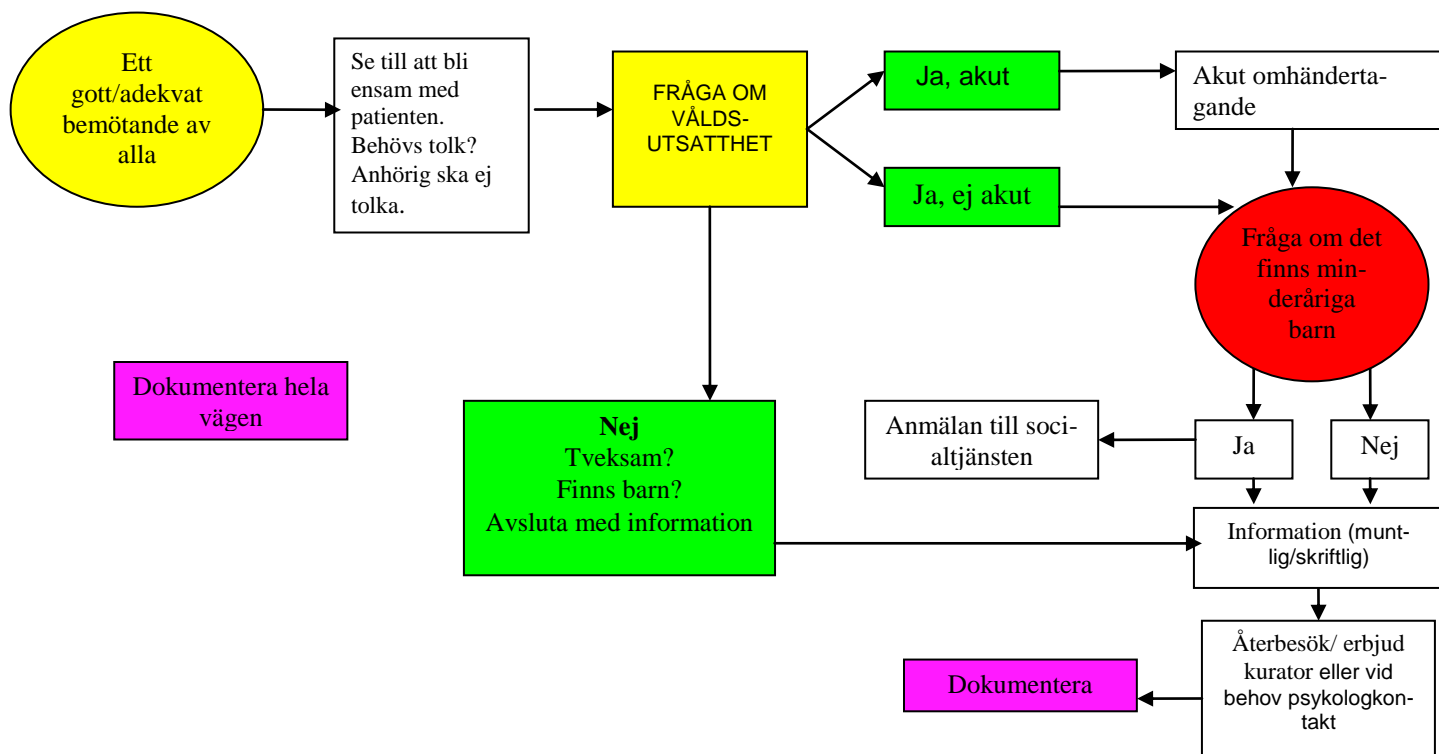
Ett gott/adekvat bemötande av alla

Se till att bli ensam med patienten. Behövs tolk? Anhörig ska ej tolka.

FRÅGA OM VÅLDSUTSATTHET

Ja, akut

Akut omhändertagande

Ja, ej akut

Fråga om det finns minderåriga barn

Dokumentera hela vägen

Nej
Tveksam?
Finns barn?
Avsluta med information

Anmälan till socialtjänsten

Ja

Nej

Information (muntlig/skriftlig)

Återbesök/ erbjud kurator eller vid behov psykologkontakt

Dokumentera